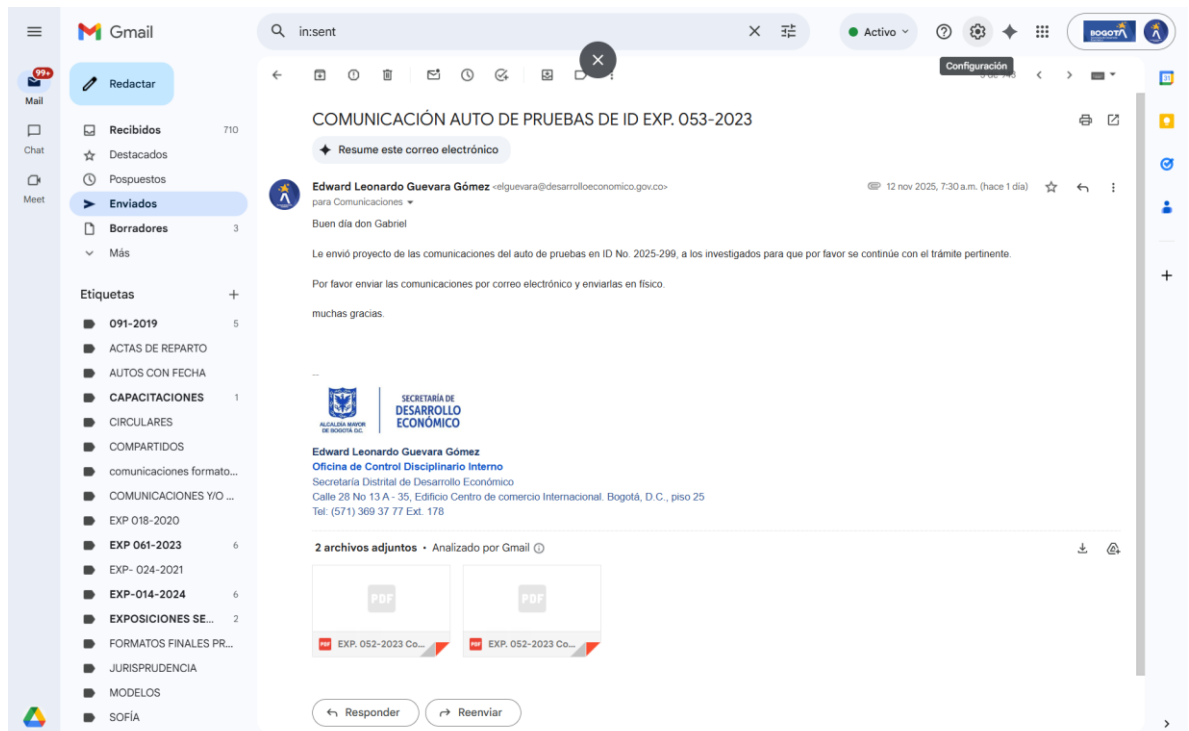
Gmail

in:sent

Activo

Configuración

5 de 748

99+
Mail

Chat

Meet

Redactar

Recibidos 710
Destacados
Pospuestos
Enviados
Borradores 3
Más

Etiquetas

091-2019 5
ACTAS DE REPARTO
AUTOS CON FECHA
CAPACITACIONES 1
CIRCULARES
COMPARTIDOS
comunicaciones formato...
COMUNICACIONES Y/O ...
EXP 018-2020
EXP 061-2023 6
EXP- 024-2021
EXP-014-2024 6
EXPOSICIONES SE... 2
FORMATOS FINALES PR...
JURISPRUDENCIA
MODELOS
SOFÍA

COMUNICACIÓN AUTO DE PRUEBAS DE ID EXP. 053-2023

Resume este correo electrónico

Edward Leonardo Guevara Gómez <elguevara@desarrolloeconomico.gov.co>
para Comunicaciones

12 nov 2025, 7:30 a.m. (hace 1 día)

Buen día don Gabriel

Le envió proyecto de las comunicaciones del auto de pruebas en ID No. 2025-299, a los investigados para que por favor se continúe con el trámite pertinente.

Por favor enviar las comunicaciones por correo electrónico y enviarlas en físico.

muchas gracias.

--

ALCALDÍA MAYOR DE BOGOTÁ D.C.
SECRETARÍA DE DESARROLLO ECONÓMICO

Edward Leonardo Guevara Gómez
Oficina de Control Disciplinario Interno
Secretaría Distrital de Desarrollo Económico
Calle 28 No 13 A - 35, Edificio Centro de comercio Internacional. Bogotá, D.C., piso 25
Tel: (571) 369 37 77 Ext. 178

2 archivos adjuntos • Analizado por Gmail

PDF
EXP. 052-2023 Co...

PDF
EXP. 052-2023 Co...

Responder
Reenviar